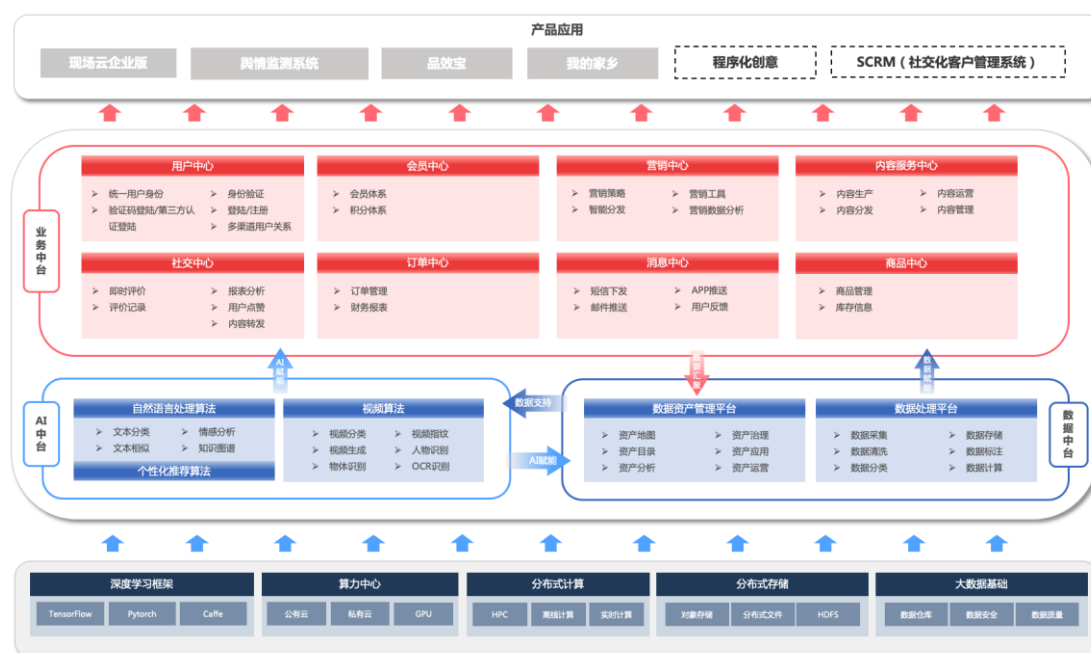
产品应用

现场云企业版　舆情监测系统　品效宝　我的家乡　程序化创意　SCRM（社交化客户管理系统）

业务中台

用户中心
统一用户身份
验证码登陆/第三方认证登陆
身份验证
登陆/注册
多渠道用户关系

会员中心
会员体系
积分体系

营销中心
营销策略
智能分发
营销工具
营销数据分析

内容服务中心
内容生产
内容分发
内容运营
内容管理

社交中心
即时评价
评价记录
报表分析
用户点赞
内容转发

订单中心
订单管理
财务报表

消息中心
短信下发
邮件推送
APP推送
用户反馈

商品中心
商品管理
库存信息

AI赋能

数据汇聚

数据服务

AI中台

自然语言处理算法
文本分类
文本相似
情感分析
知识图谱
个性化推荐算法

视频算法
视频分类
视频生成
物体识别
视频指纹
人物识别
OCR识别

数据支持

AI赋能

数据资产管理平台
资产地图
资产目录
资产分析
资产治理
资产应用
资产运营

数据处理平台
数据采集
数据清洗
数据分类
数据存储
数据标注
数据计算

数据中台

深度学习框架
TensorFlow　Pytorch　Caffe

算力中心
公有云　私有云　GPU

分布式计算
HPC　离线计算　实时计算

分布式存储
对象存储　分布式文件　HDFS

大数据基础
数据仓库　数据安全　数据质量